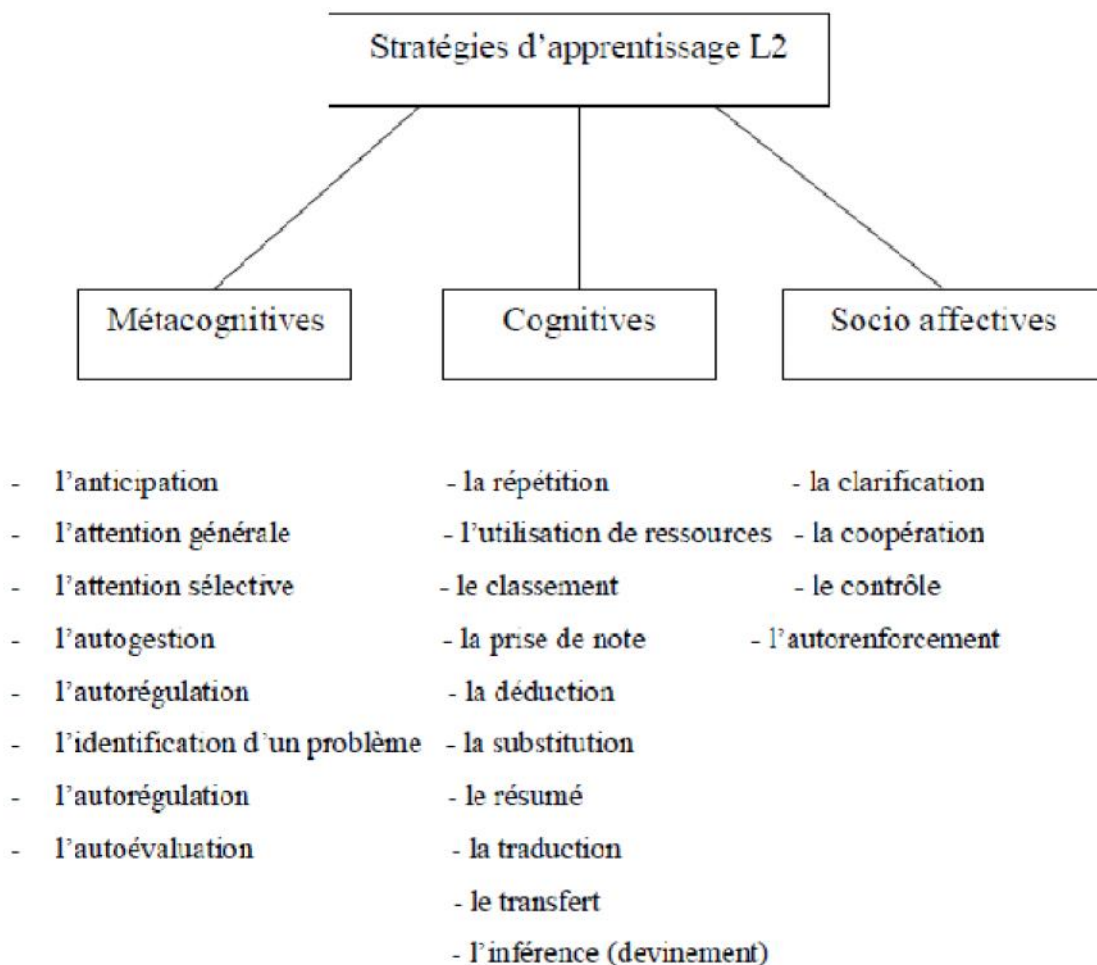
Stratégies d'apprentissage L2

Métacognitives

Cognitives

Socio affectives

- l'anticipation
- l'attention générale
- l'attention sélective
- l'autogestion
- l'autorégulation
- l'identification d'un problème
- l'autorégulation
- l'autoévaluation

- la répétition
- l'utilisation de ressources
- le classement
- la prise de note
- la déduction
- la substitution
- le résumé
- la traduction
- le transfert
- l'inférence (devinement)

- la clarification
- la coopération
- le contrôle
- l'autorenforcement